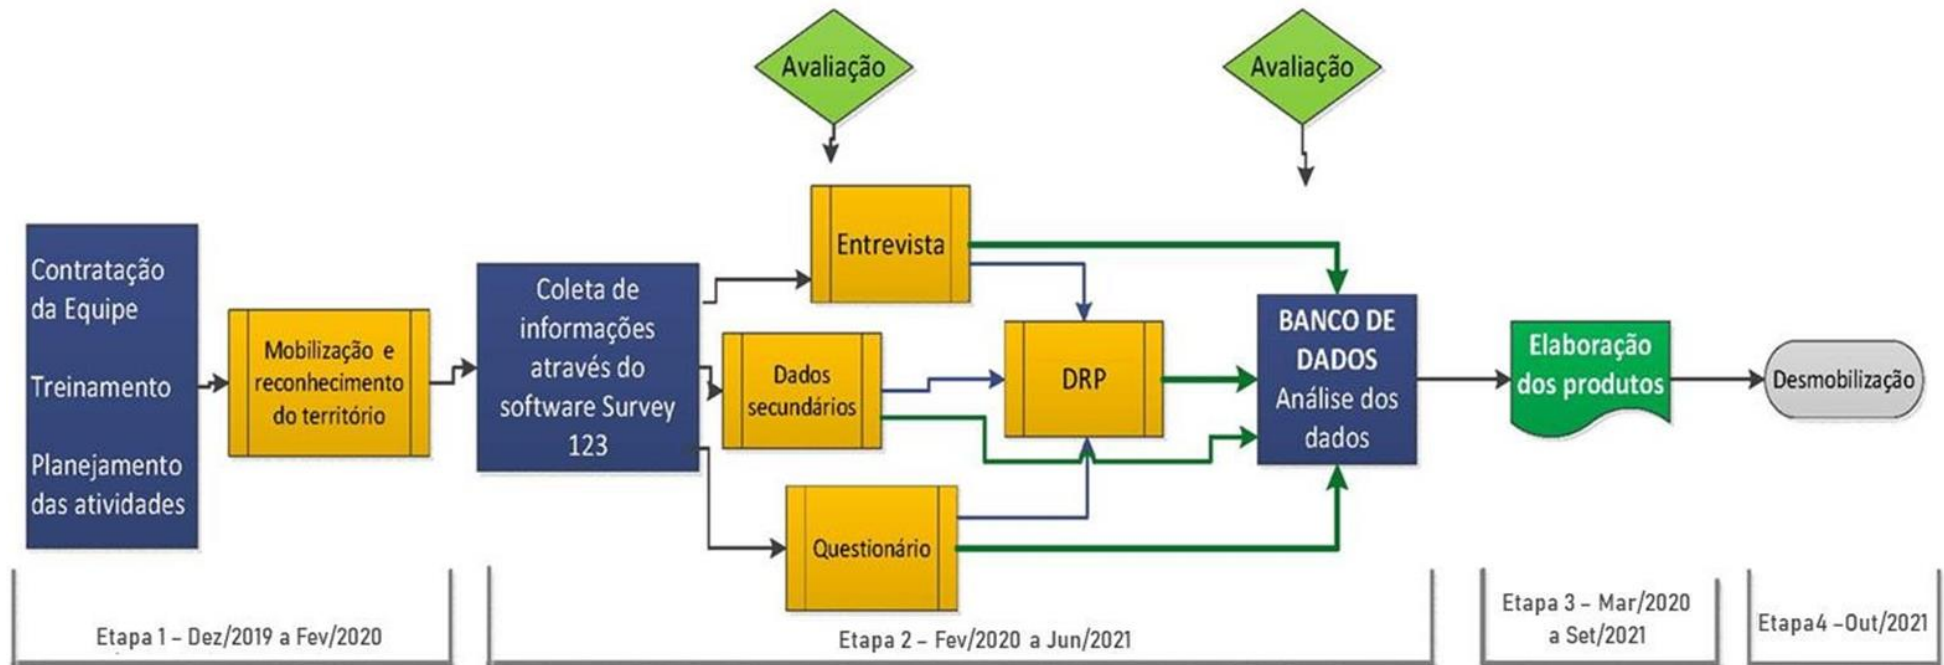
Avaliação

Avaliação

Contratação da Equipe

Treinamento

Planejamento das atividades

Mobilização e reconhecimento do território

Coleta de informações através do software Survey 123

Entrevista

Dados secundários

Questionário

DRP

BANCO DE DADOS
Análise dos dados

Elaboração dos produtos

Desmobilização

Etapa 1 – Dez/2019 a Fev/2020

Etapa 2 – Fev/2020 a Jun/2021

Etapa 3 – Mar/2020 a Set/2021

Etapa4 –Out/2021